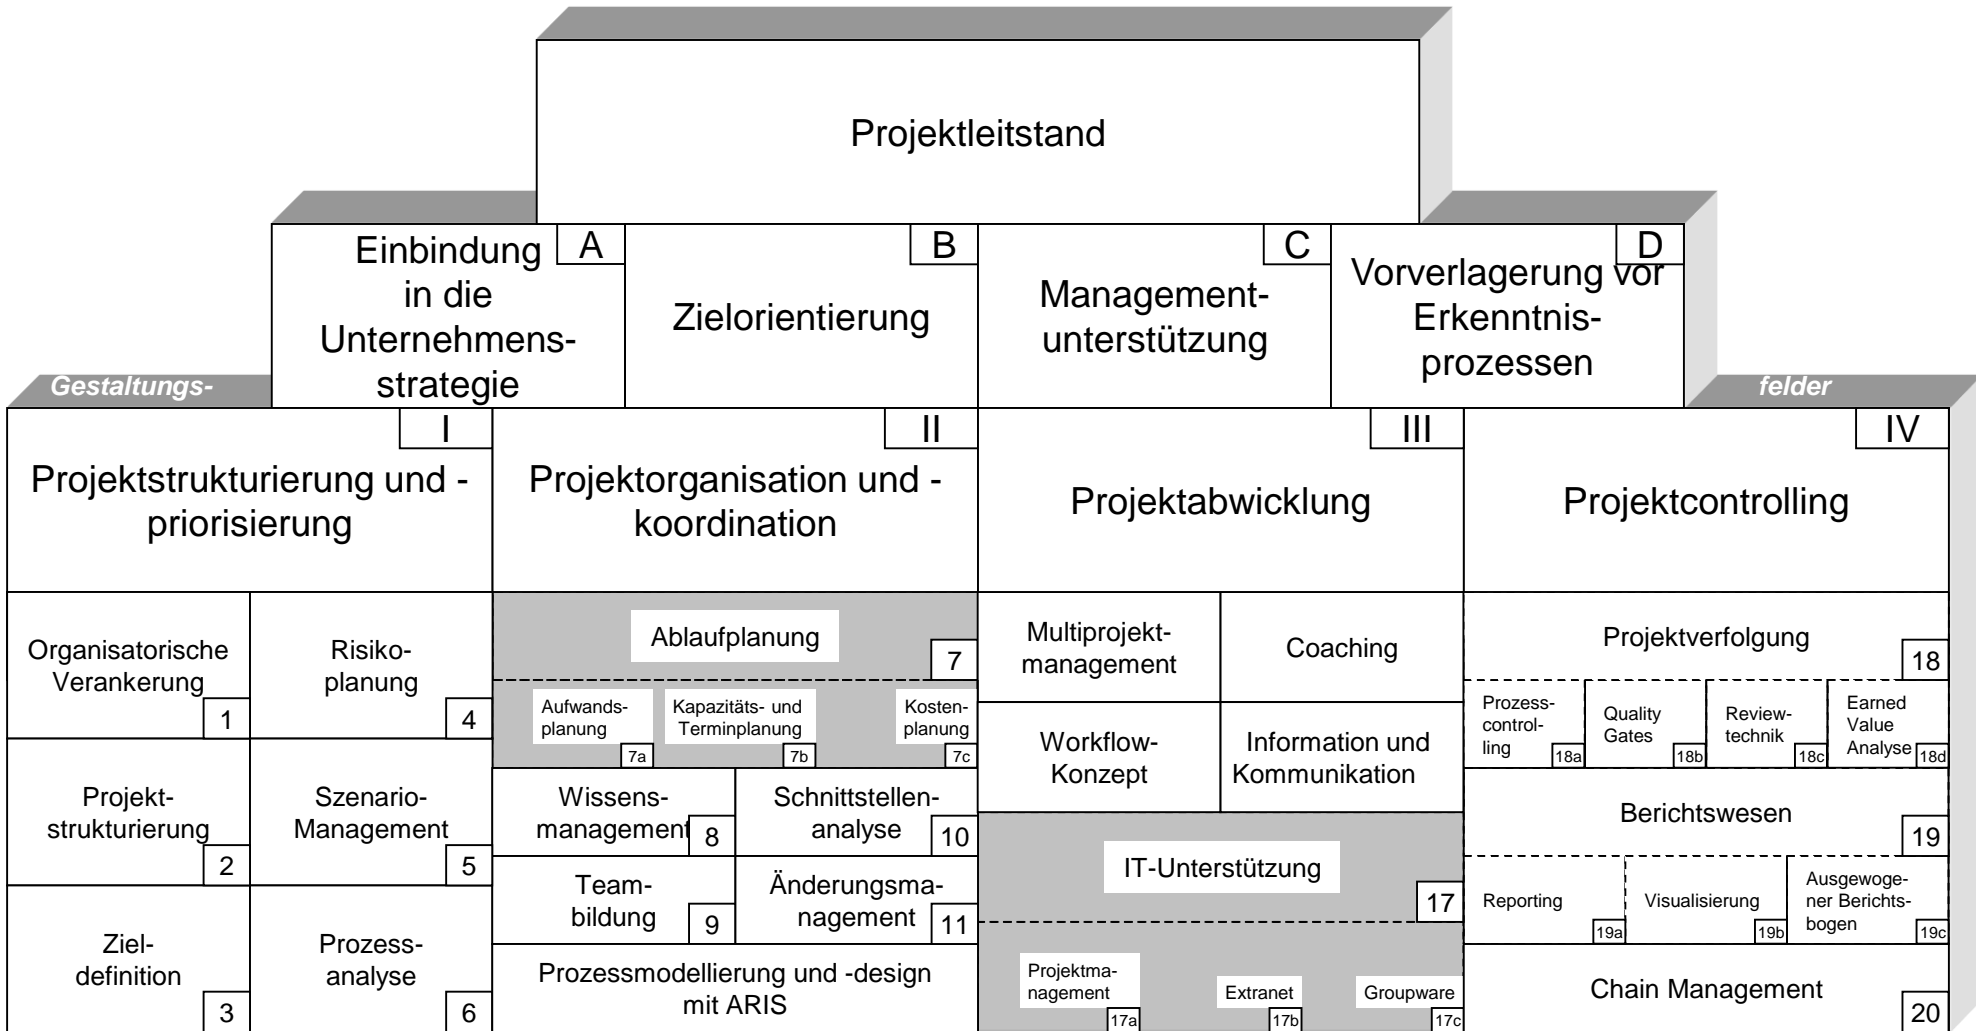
Projektleitstand

Einbindung in die Unternehmensstrategie A

Zielorientierung B

Managementunterstützung C

Vorverlagerung von Erkenntnisprozessen D

Gestaltungs-

felder

I Projektstrukturierung und -priorisierung

II Projektorganisation und -koordination

III Projektabwicklung

IV Projektcontrolling

Organisatorische Verankerung 1

Risikoplanung 4

Projektstrukturierung 2

Szenario-Management 5

Zieldefinition 3

Prozessanalyse 6

Ablaufplanung 7

Aufwandsplanung 7a

Kapazitäts- und Terminplanung 7b

Kostenplanung 7c

Wissensmanagement 8

Schnittstellenanalyse 10

Teambildung 9

Änderungsmanagement 11

Prozessmodellierung und -design mit ARIS

Multiprojektmanagement

Coaching

Workflow-Konzept

Information und Kommunikation

IT-Unterstützung 17

Projektmanagement 17a

Extranet 17b

Groupware 17c

Projektverfolgung 18

Prozesscontrolling 18a

Quality Gates 18b

Reviewtechnik 18c

Earned Value Analyse 18d

Berichtswesen 19

Reporting 19a

Visualisierung 19b

Ausgewogener Berichtsbogen 19c

Chain Management 20